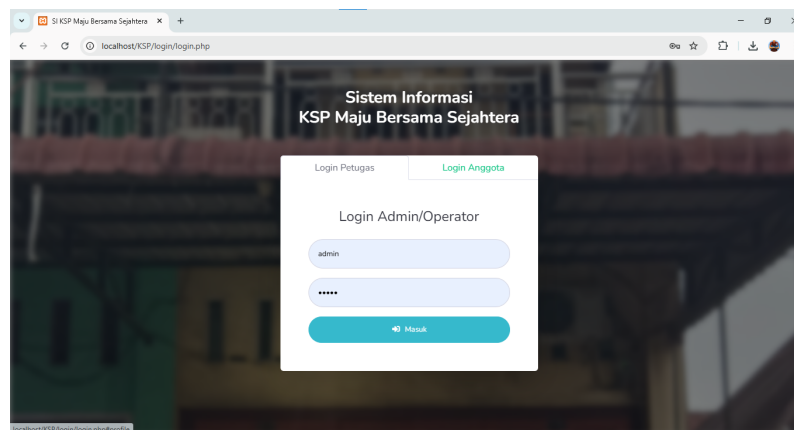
SI KSP Maju Bersama Sejahtera ×
+
localhost/KSP/login/login.php

Sistem Informasi
KSP Maju Bersama Sejahtera

Login Petugas
Login Anggota

Login Admin/Operator

admin
•••••
Masuk

localhost/KSP/login/login.php#profile